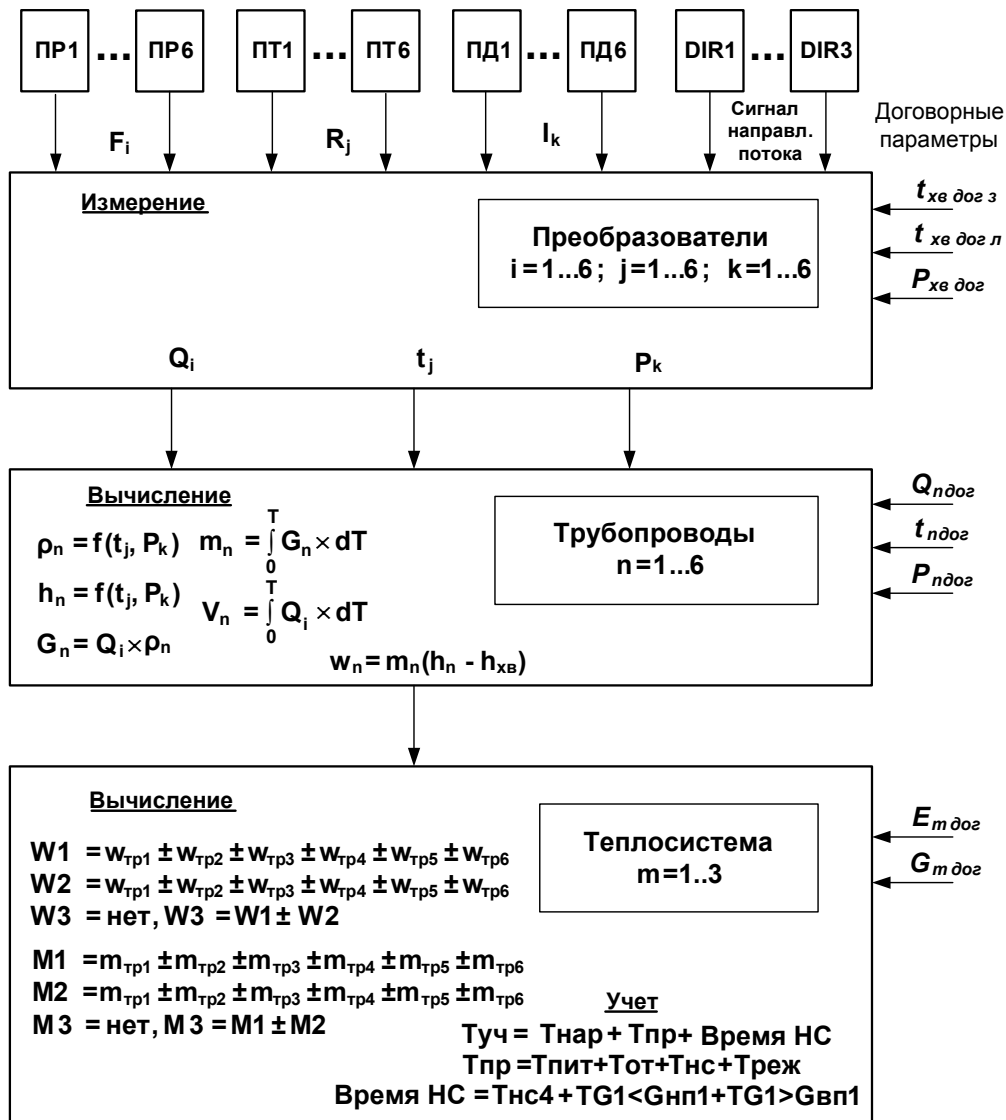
ПР1 ... ПР6 ПТ1 ... ПТ6 ПД1 ... ПД6 DIR1 ... DIR3

$F_i$ $R_j$ $I_k$ Сигнал направл. потока

Договорные параметры

Измерение

Преобразователи
i = 1...6 ; j = 1...6 ; k = 1...6

$t_{хв\ дог\ з}$
$t_{хв\ дог\ л}$
$P_{хв\ дог}$

$Q_i$ $t_j$ $P_k$

Вычисление

$\rho_n = f(t_j, P_k)$ $m_n = \int_0^T G_n \times dT$
$h_n = f(t_j, P_k)$ $V_n = \int_0^T Q_i \times dT$
$G_n = Q_i \times \rho_n$
$w_n = m_n(h_n - h_{хв})$

Трубопроводы
n = 1...6

$Q_{n дог}$
$t_{n дог}$
$P_{n дог}$

Вычисление

$W1 = w_{тр1} \pm w_{тр2} \pm w_{тр3} \pm w_{тр4} \pm w_{тр5} \pm w_{тр6}$
$W2 = w_{тр1} \pm w_{тр2} \pm w_{тр3} \pm w_{тр4} \pm w_{тр5} \pm w_{тр6}$
W3 = нет, W3 = W1 ± W2

$M1 = m_{тр1} \pm m_{тр2} \pm m_{тр3} \pm m_{тр4} \pm m_{тр5} \pm m_{тр6}$
$M2 = m_{тр1} \pm m_{тр2} \pm m_{тр3} \pm m_{тр4} \pm m_{тр5} \pm m_{тр6}$
M 3 = нет, M 3 = M1 ± M2

Теплосистема
m = 1..3

$E_{m дог}$
$G_{m дог}$

Учет
Туч = Тнар + Тпр + Время НС
Тпр = Тпит+Тот+Тнс+Треж
Время НС = Тнс4 + TG1<Gнп1+TG1>Gвп1